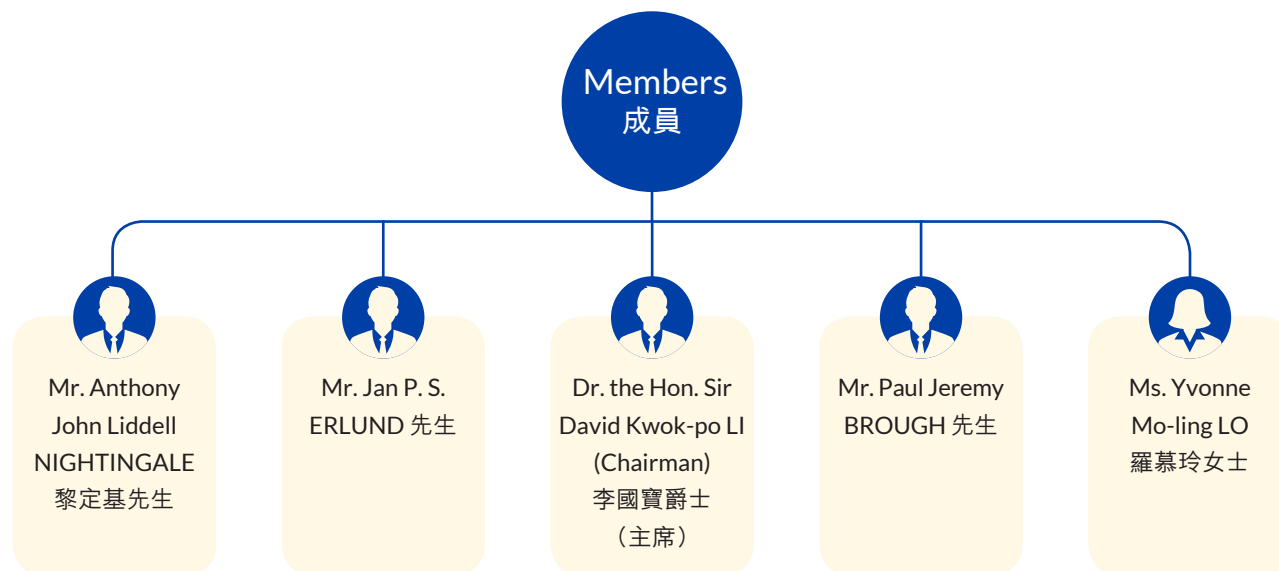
Members
成員

Mr. Anthony John Liddell NIGHTINGALE
黎定基先生

Mr. Jan P. S. ERLUND 先生

Dr. the Hon. Sir David Kwok-po LI (Chairman)
李國寶爵士
（主席）

Mr. Paul Jeremy BROUGH 先生

Ms. Yvonne Mo-ling LO
羅慕玲女士